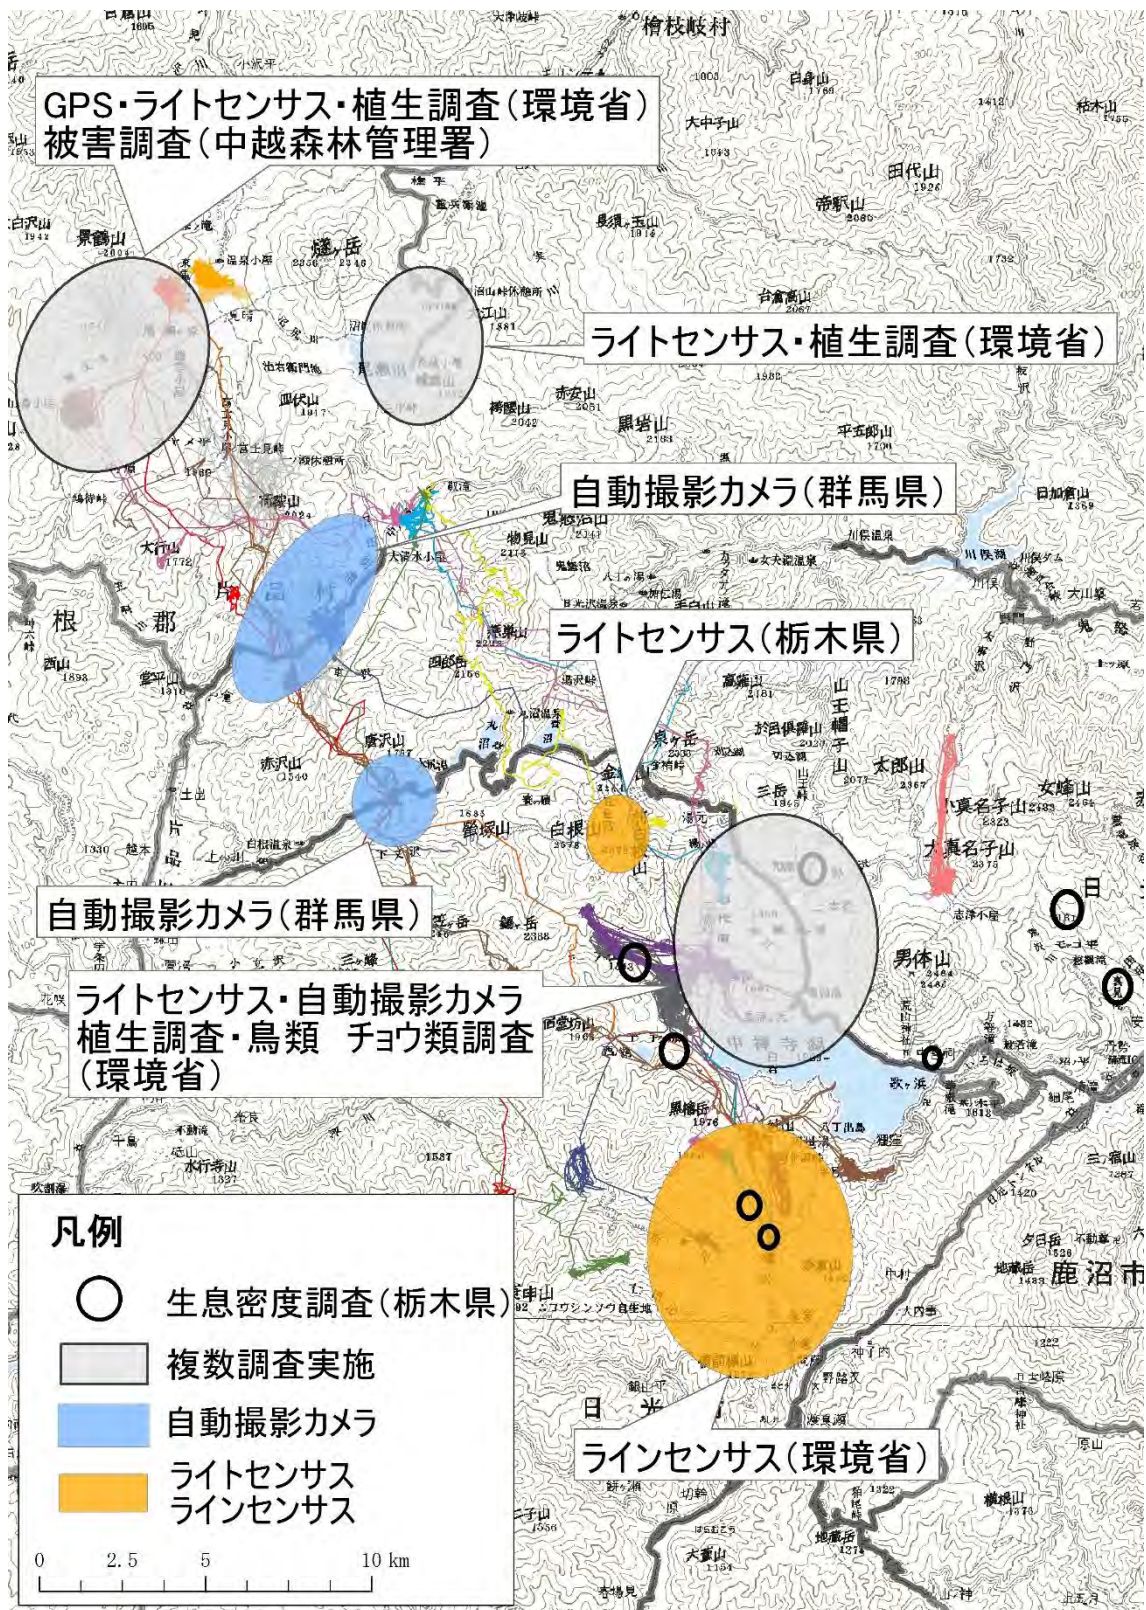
GPS・ライトセンサス・植生調査（環境省）
被害調査（中越森林管理署）

ライトセンサス・植生調査（環境省）

自動撮影カメラ（群馬県）

ライトセンサス（栃木県）

自動撮影カメラ（群馬県）

ライトセンサス・自動撮影カメラ
植生調査・鳥類　チョウ類調査
（環境省）

ラインセンサス（環境省）

凡例
生息密度調査（栃木県）
複数調査実施
自動撮影カメラ
ライトセンサス
ラインセンサス

0　2.5　5　10 km

檜枝岐村
景鶴山
燧ヶ岳
至仏山
赤安山
黒岩山
平五郎山
帝釈山
田代山
台倉高山
日光沢温泉
鬼怒沼山
物見山
川俣温泉
日向倉山
根　郡
西山
武尊山
皇海山
錫ヶ岳
白根山
金精峠
温泉ヶ岳
三岳
山王帽子山
太郎山
女峰山
小真名子山
大真名子山
男体山
中禅寺湖
歌ヶ浜
黒檜岳
社山
半月山
日光
鹿沼市
大行山
赤沢山
四郎岳
燕巣山
湯沢峠
白根沢
片品
丸沼
菅沼
志津小屋
外山